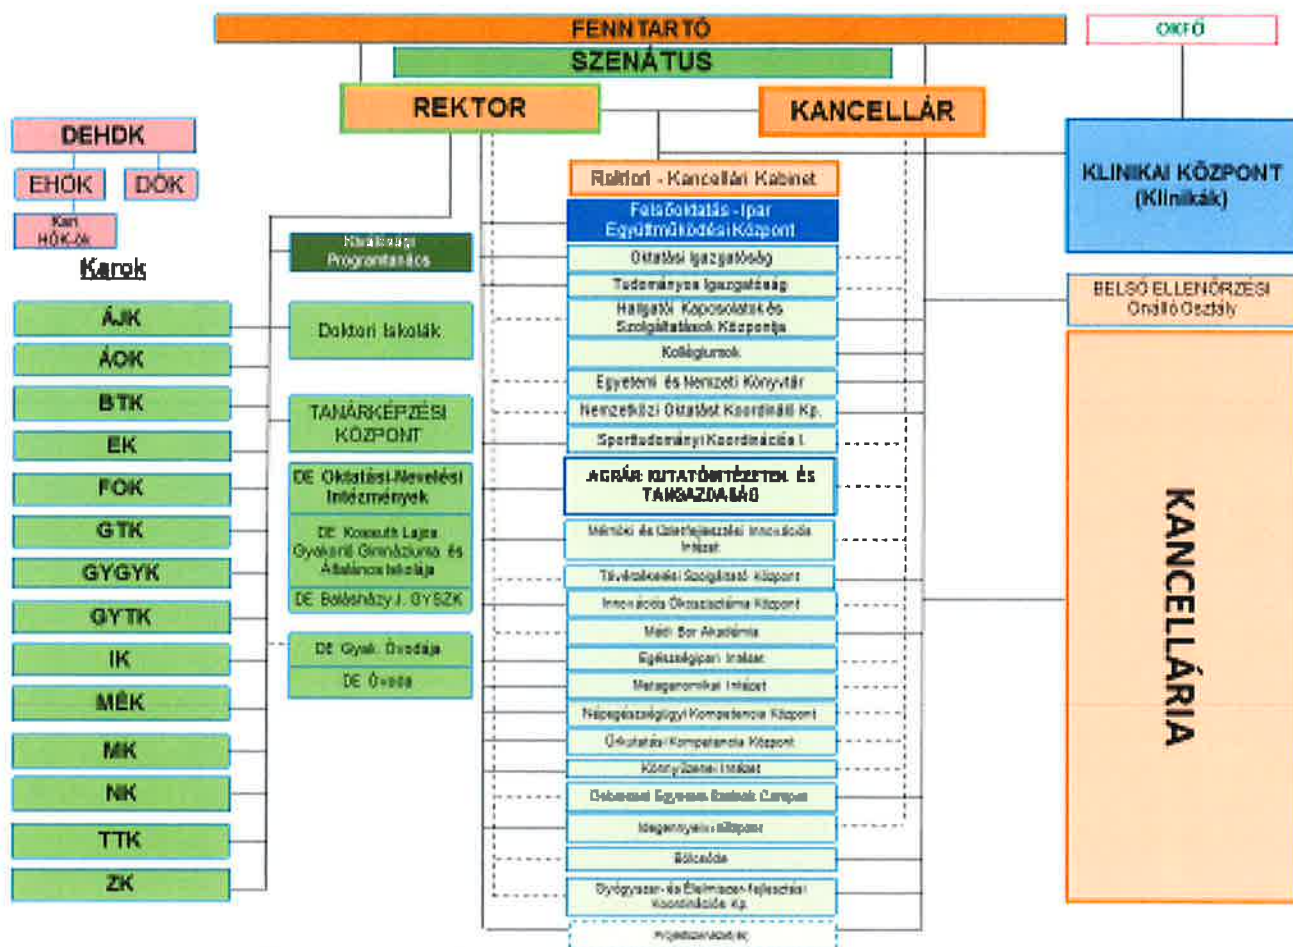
FENNTARTÓ

SZENÁTUS

REKTOR

KANCELLÁR

OKFŐ

DEHDK

EHÖK

DÖK

Kari HÖK-ök

Karok

ÁJK

ÁOK

BTK

EK

FOK

GTK

GYGYK

GYTK

IK

MÉK

MK

NK

TTK

ZK

Kiválósági Programtanács

Doktori Iskolák

TANÁRKÉPZÉSI KÖZPONT

DE Oktatási-Nevelési Intézmények

DE Kossuth Lajos Gyakorló Gimnáziuma és Általános Iskolája

DE Balásházy J. GYSZK

DE Gyak. Óvodája

DE Óvoda

Rektori - Kancellári Kabinet

Felsőoktatás - Ipar Együttműködési Központ

Oktatási Igazgatóság

Tudományos Igazgatóság

Hallgatói Kapcsolatok és Szolgáltatások Központja

Kollégiumok

Egyetemi és Nemzeti Könyvtár

Nemzetközi Oktatást Koordináló Kp.

Sporttudományi Koordinációs I.

AGRÁR KUTATÓINTÉZETEK ÉS TANGAZDASÁG

Mérnöki és Üzletfejlesztési Innovációs Intézet

Távoktatási Szolgáltató Központ

Innovációs Ökoszisztéma Központ

Mézi Bor Akadémia

Egészségipari Intézet

Metagenomikai Intézet

Népegészségügyi Kompetencia Központ

Oktatási Kompetencia Központ

Könyvtári Intézet

Debreceni Egyetem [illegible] Campus

Idegennyelvi Központ

Bölcsőde

Gyógyszer- és Élelmiszer-fejlesztési Koordinációs Kp.

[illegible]

KLINIKAI KÖZPONT (Klinikák)

BELSŐ ELLENŐRZÉSI Önálló Osztály

KANCELLÁRIA